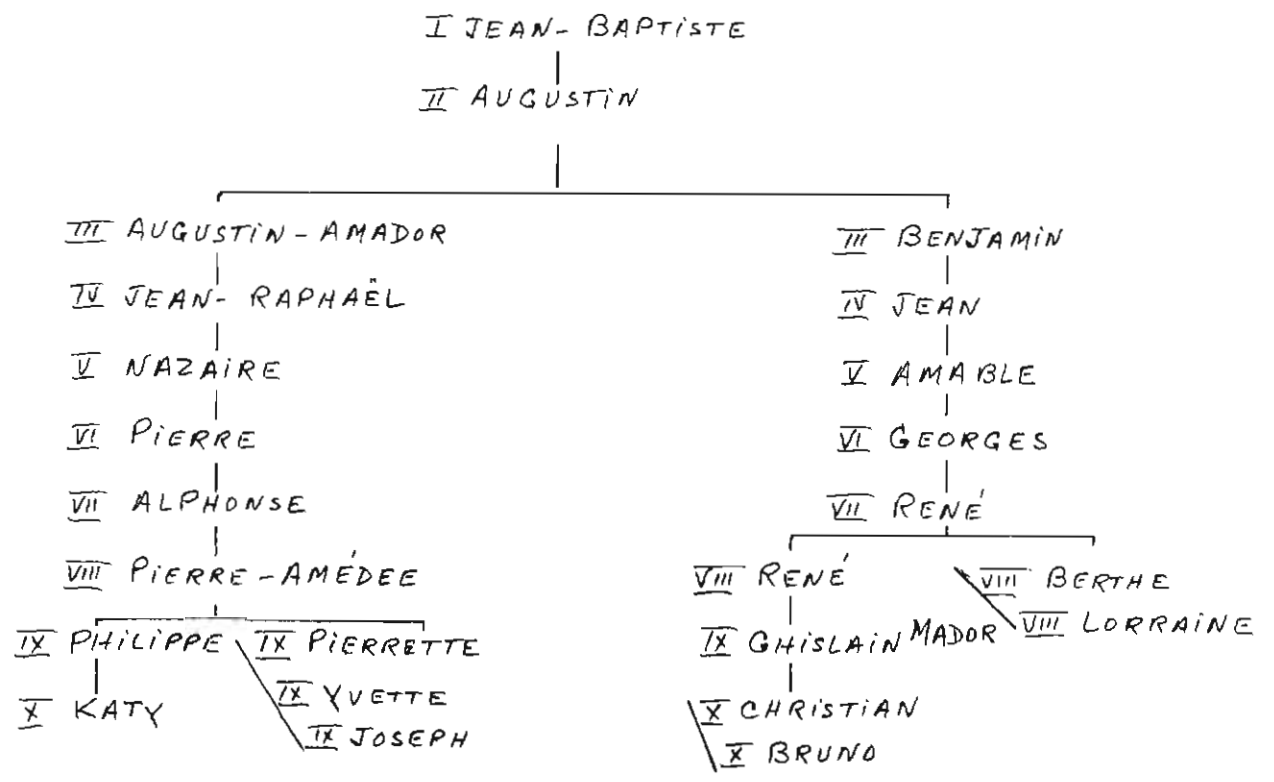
I JEAN-BAPTISTE

II AUGUSTIN

III AUGUSTIN-AMADOR

IV JEAN-RAPHAËL

V NAZAIRE

VI PIERRE

VII ALPHONSE

VIII PIERRE-AMÉDEE

IX PHILIPPE

X KATY

IX PIERRETTE

IX YVETTE

IX JOSEPH

III BENJAMIN

IV JEAN

V AMABLE

VI GEORGES

VII RENÉ

VIII RENÉ

IX GHISLAIN MADOR

X CHRISTIAN

X BRUNO

VIII BERTHE

VIII LORRAINE